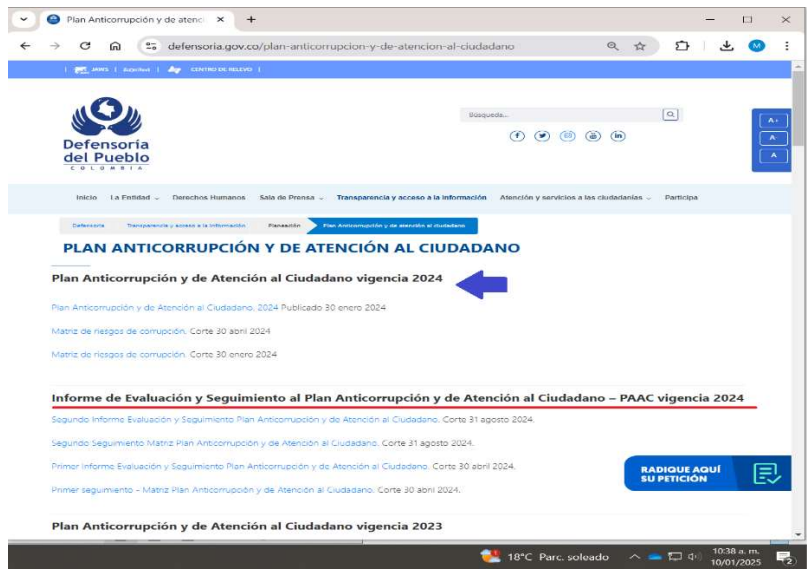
Plan Anticorrupción y de atenci ×
+

defensoria.gov.co/plan-anticorrupcion-y-de-atencion-al-ciudadano

| JAWS | Autoriked | CENTRO DE RELEVO |

Defensoría del Pueblo
COLOMBIA

Búsqueda...

A+
A
A

Inicio La Entidad Derechos Humanos Sala de Prensa Transparencia y acceso a la información Atención y servicios a las ciudadanías Participa

Defensoría Transparencia y acceso a la información Planeación Plan Anticorrupción y de atención al ciudadano

PLAN ANTICORRUPCIÓN Y DE ATENCIÓN AL CIUDADANO

Plan Anticorrupción y de Atención al Ciudadano vigencia 2024

Plan Anticorrupción y de Atención al Ciudadano, 2024 Publicado 30 enero 2024

Matriz de riesgos de corrupción. Corte 30 abril 2024

Matriz de riesgos de corrupción. Corte 30 enero 2024

Informe de Evaluación y Seguimiento al Plan Anticorrupción y de Atención al Ciudadano – PAAC vigencia 2024

Segundo Informe Evaluación y Seguimiento Plan Anticorrupción y de Atención al Ciudadano. Corte 31 agosto 2024.

Segundo Seguimiento Matriz Plan Anticorrupción y de Atención al Ciudadano. Corte 31 agosto 2024.

Primer Informe Evaluación y Seguimiento Plan Anticorrupción y de Atención al Ciudadano. Corte 30 abril 2024.

Primer seguimiento - Matriz Plan Anticorrupción y de Atención al Ciudadano. Corte 30 abril 2024.

RADIQUE AQUÍ SU PETICIÓN

Plan Anticorrupción y de Atención al Ciudadano vigencia 2023

18°C Parc. soleado 10:38 a. m. 10/01/2025